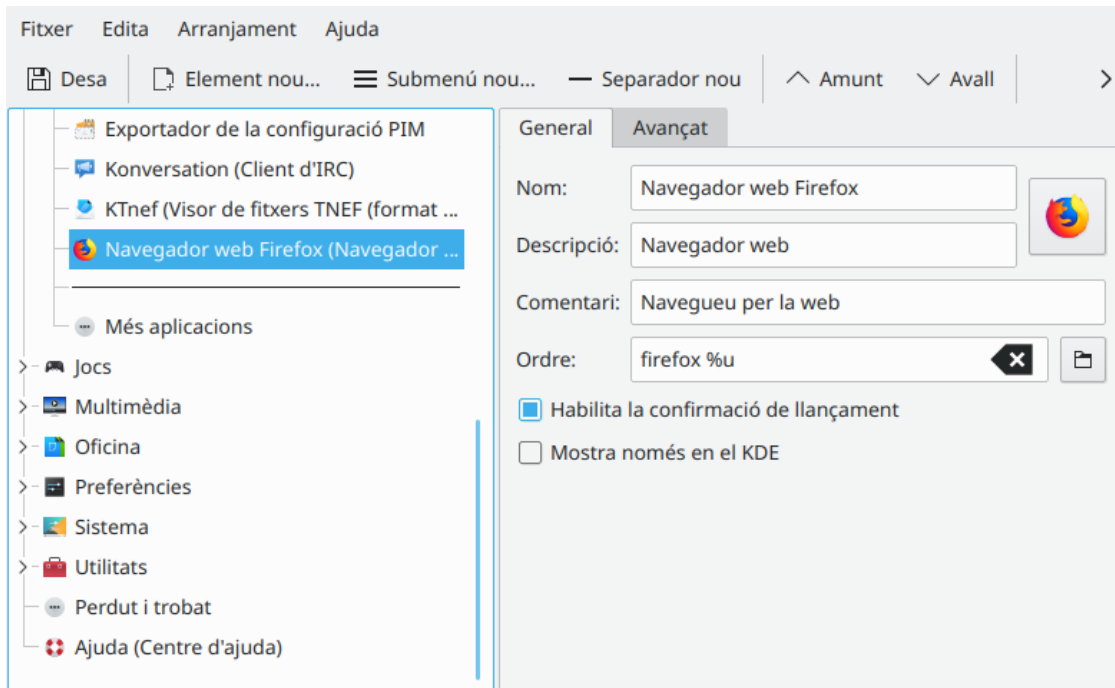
Fitxer Edita Arranjament Ajuda

Desa | Element nou... | Submenú nou... | Separador nou | Amunt | Avall

Exportador de la configuració PIM
Konversation (Client d'IRC)
KTnef (Visor de fitxers TNEF (format ...
Navegador web Firefox (Navegador ...
Més aplicacions
Jocs
Multimèdia
Oficina
Preferències
Sistema
Utilitats
Perdut i trobat
Ajuda (Centre d'ajuda)

General | Avançat

Nom: Navegador web Firefox
Descripció: Navegador web
Comentari: Navegueu per la web
Ordre: firefox %u

Habilita la confirmació de llançament
Mostra només en el KDE